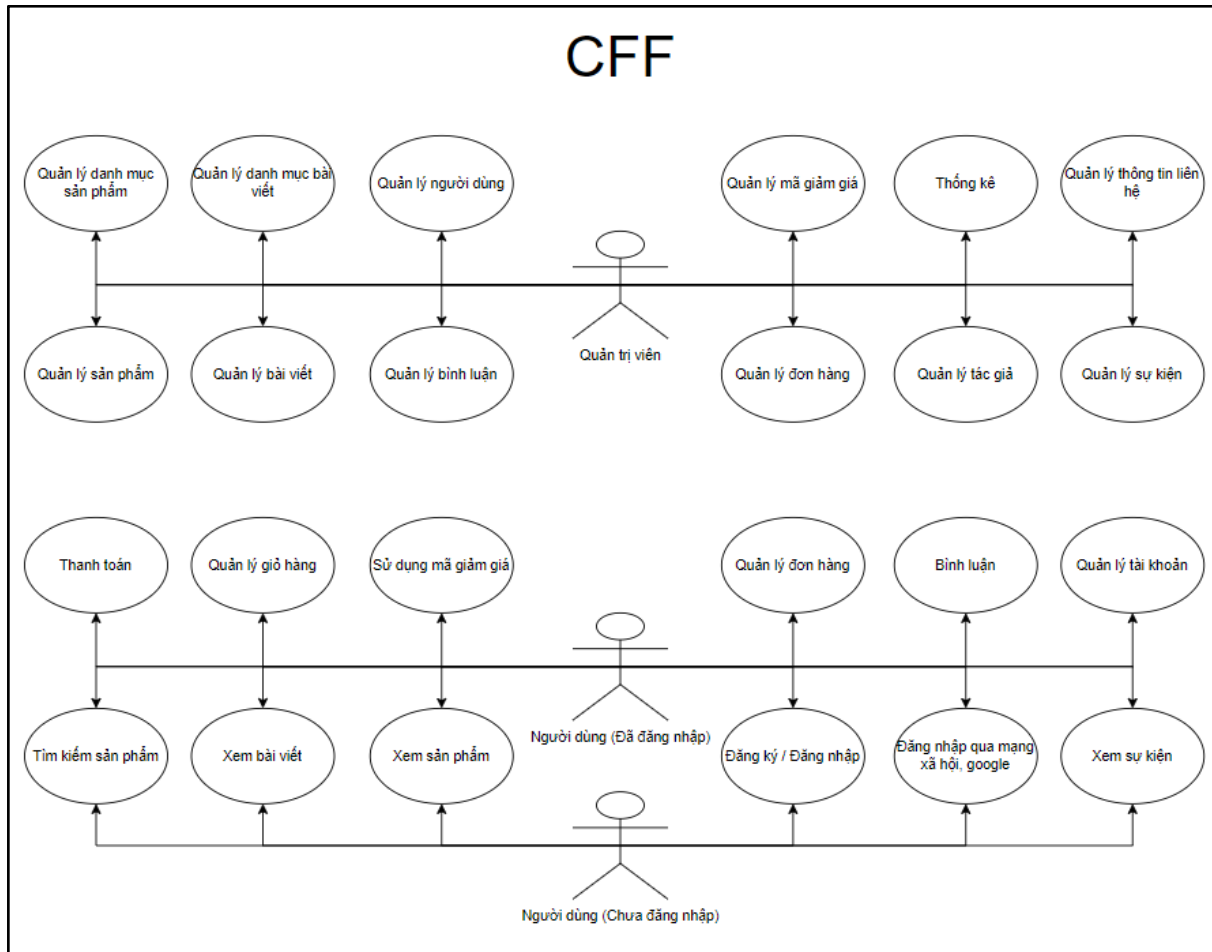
CFF

Quản lý danh mục sản phẩm

Quản lý danh mục bài viết

Quản lý người dùng

Quản lý mã giảm giá

Thống kê

Quản lý thông tin liên hệ

Quản lý sản phẩm

Quản lý bài viết

Quản lý bình luận

Quản trị viên

Quản lý đơn hàng

Quản lý tác giả

Quản lý sự kiện

Thanh toán

Quản lý giỏ hàng

Sử dụng mã giảm giá

Quản lý đơn hàng

Bình luận

Quản lý tài khoản

Tìm kiếm sản phẩm

Xem bài viết

Xem sản phẩm

Người dùng (Đã đăng nhập)

Đăng ký / Đăng nhập

Đăng nhập qua mạng xã hội, google

Xem sự kiện

Người dùng (Chưa đăng nhập)